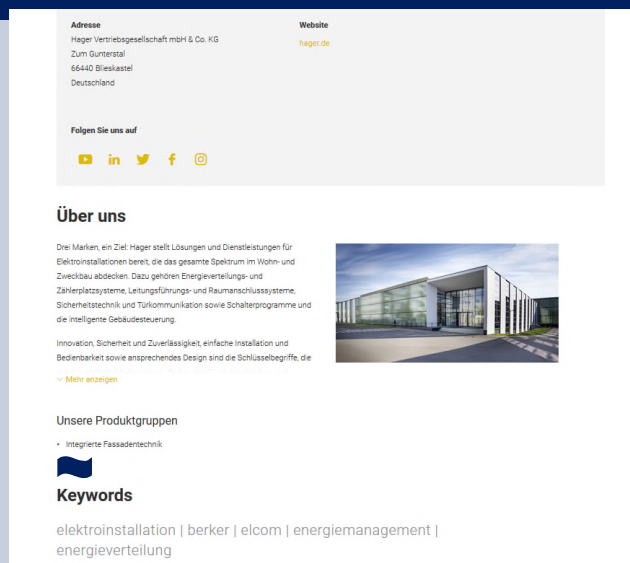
Adresse
Hager Vertriebsgesellschaft mbH & Co. KG
Zum Gunterstal
66440 Blieskastel
Deutschland

Website
hager.de

Folgen Sie uns auf

Über uns

Drei Marken, ein Ziel: Hager stellt Lösungen und Dienstleistungen für Elektroinstallationen bereit, die das gesamte Spektrum im Wohn- und Zweckbau abdecken. Dazu gehören Energieverteilungs- und Zählerplatzsysteme, Leitungsführungs- und Raumanschlusssysteme, Sicherheitstechnik und Türkommunikation sowie Schalterprogramme und die intelligente Gebäudesteuerung.

Innovation, Sicherheit und Zuverlässigkeit, einfache Installation und Bedienbarkeit sowie ansprechendes Design sind die Schlüsselbegriffe, die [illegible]

Mehr anzeigen

Unsere Produktgruppen

Integrierte Fassadentechnik

Keywords

elektroinstallation | berker | elcom | energiemanagement | energieverteilung